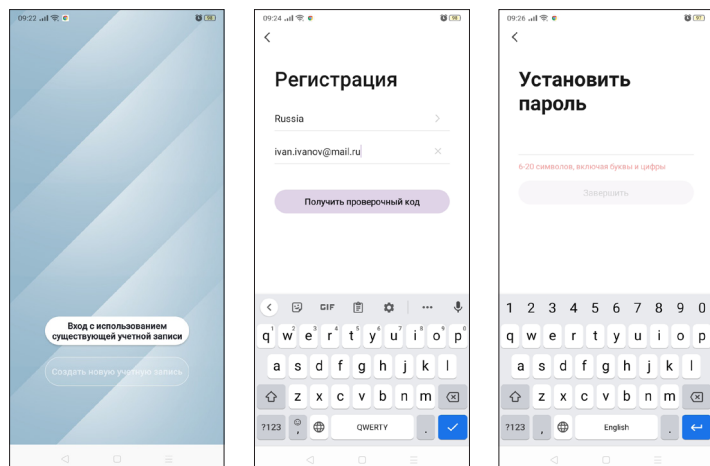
09:22 98

Вход с использованием существующей учетной записи

Создать новую учетную запись

09:24 98

Регистрация

Russia

ivan.ivanov@mail.ru

Получить проверочный код

GIF

q w e r t y u i o p
1 2 3 4 5 6 7 8 9 0
a s d f g h j k l
z x c v b n m
?123 , QWERTY .

09:26 97

Установить пароль

6-20 символов, включая буквы и цифры

Завершить

1 2 3 4 5 6 7 8 9 0
q w e r t y u i o p
a s d f g h j k l
z x c v b n m
?123 , English .